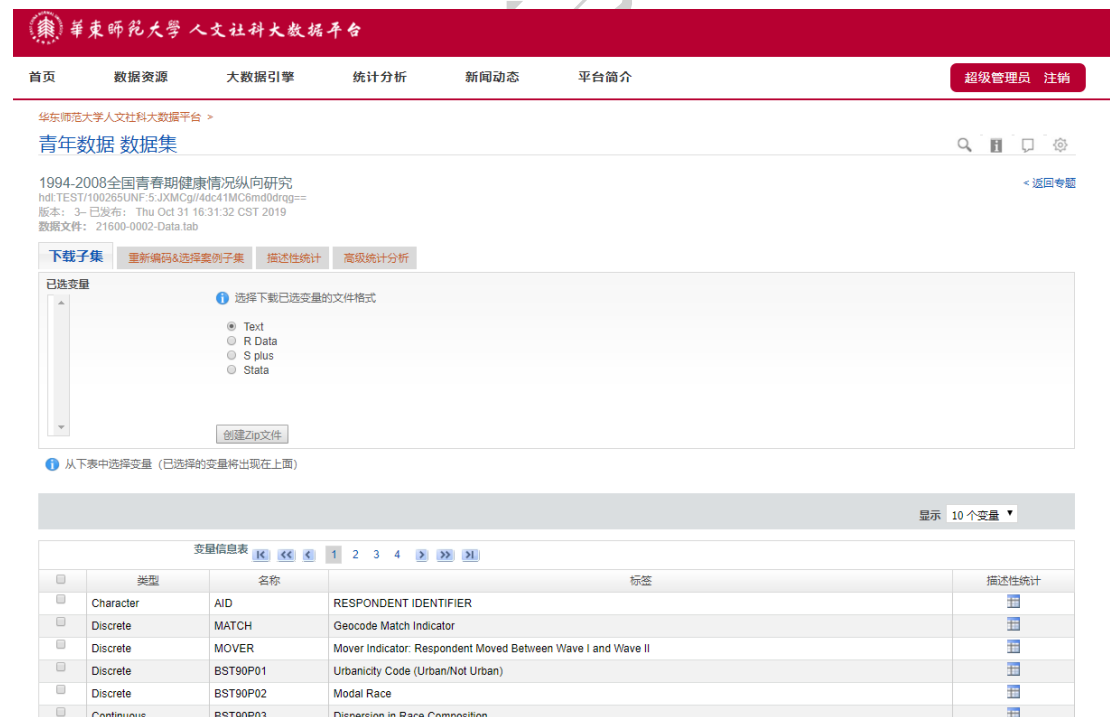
華東師範大學 人文社科大数据平台

首页 数据资源 大数据引擎 统计分析 新闻动态 平台简介

超级管理员 注销

华东师范大学人文社科大数据平台 >

青年数据 数据集

1994-2008全国青春期健康情况纵向研究
hdl:TEST/100265UNF:5:JXMCg//4dc41MC6md0drqg==
版本： 3– 已发布： Thu Oct 31 16:31:32 CST 2019
数据文件： 21600-0002-Data.tab

< 返回专题

下载子集 | 重新编码&选择案例子集 | 描述性统计 | 高级统计分析

已选变量

选择下载已选变量的文件格式

Text
R Data
S plus
Stata

创建Zip文件

从下表中选择变量（已选择的变量将出现在上面）

显示 10 个变量

变量信息表 1 2 3 4

| | 类型 | 名称 | 标签 | 描述性统计 |
|---|---|---|---|---|
| | Character | AID | RESPONDENT IDENTIFIER | |
| | Discrete | MATCH | Geocode Match Indicator | |
| | Discrete | MOVER | Mover Indicator: Respondent Moved Between Wave I and Wave II | |
| | Discrete | BST90P01 | Urbanicity Code (Urban/Not Urban) | |
| | Discrete | BST90P02 | Modal Race | |
| | Continuous | BST90P03 | Dispersion in Race Composition | |